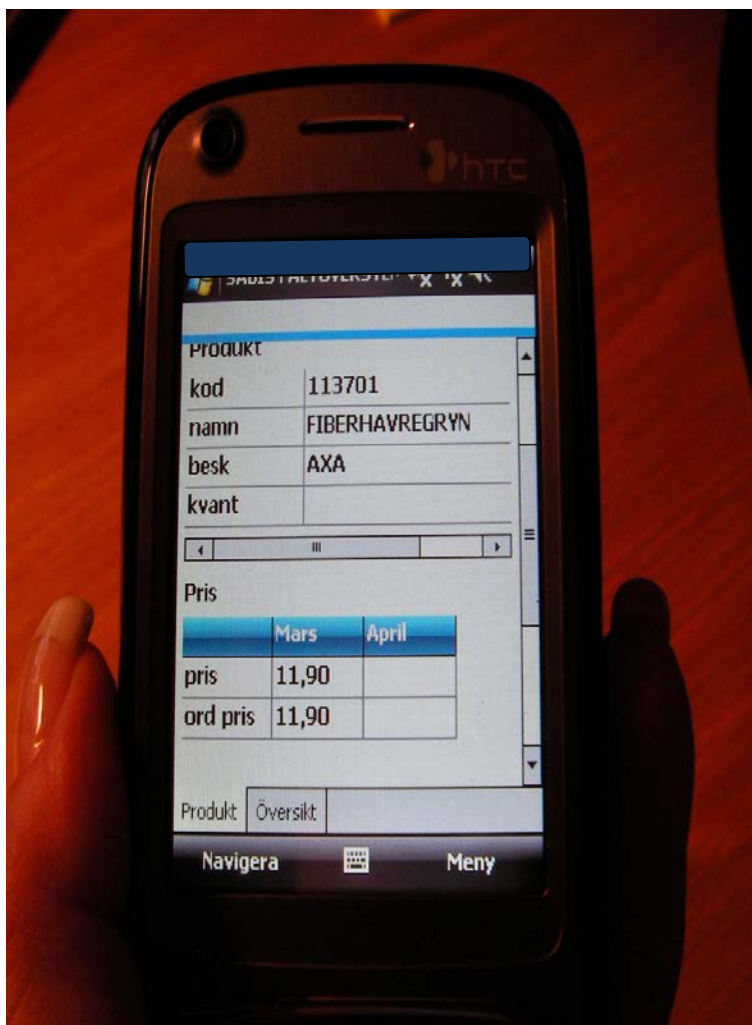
htc

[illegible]

Produkt

| kod | 113701 |
|---|---|
| namn | FIBERHAVREGRYN |
| besk | AXA |
| kvant | |

Pris

| | Mars | April |
|---|---|---|
| pris | 11,90 | |
| ord pris | 11,90 | |

Produkt Översikt

Navigera Meny